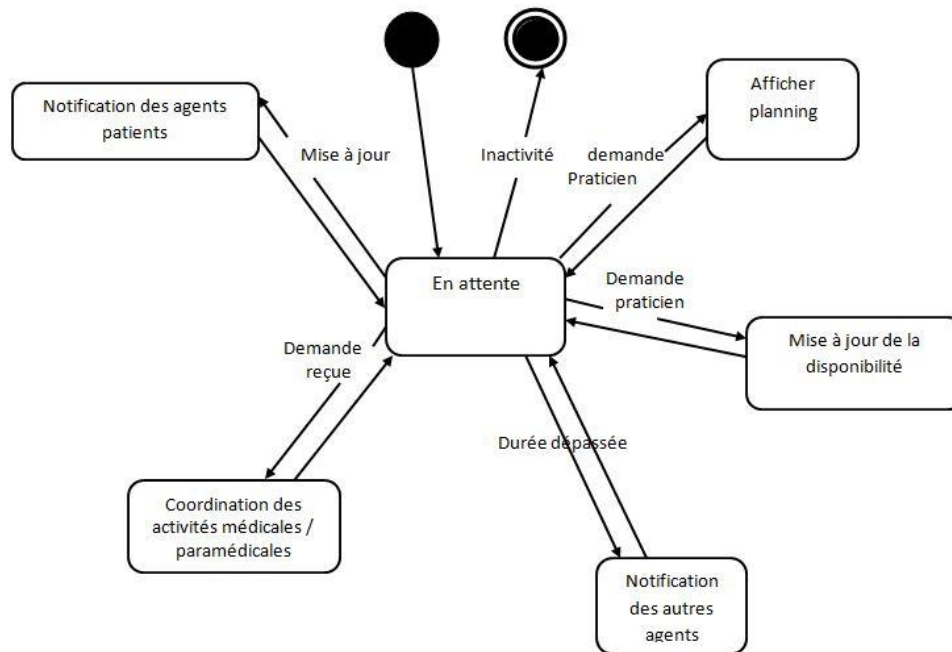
Notification des agents patients

Mise à jour

Inactivité

demande Praticien

Afficher planning

En attente

Demande praticien

Mise à jour de la disponibilité

Demande reçue

Durée dépassée

Coordination des activités médicales / paramédicales

Notification des autres agents